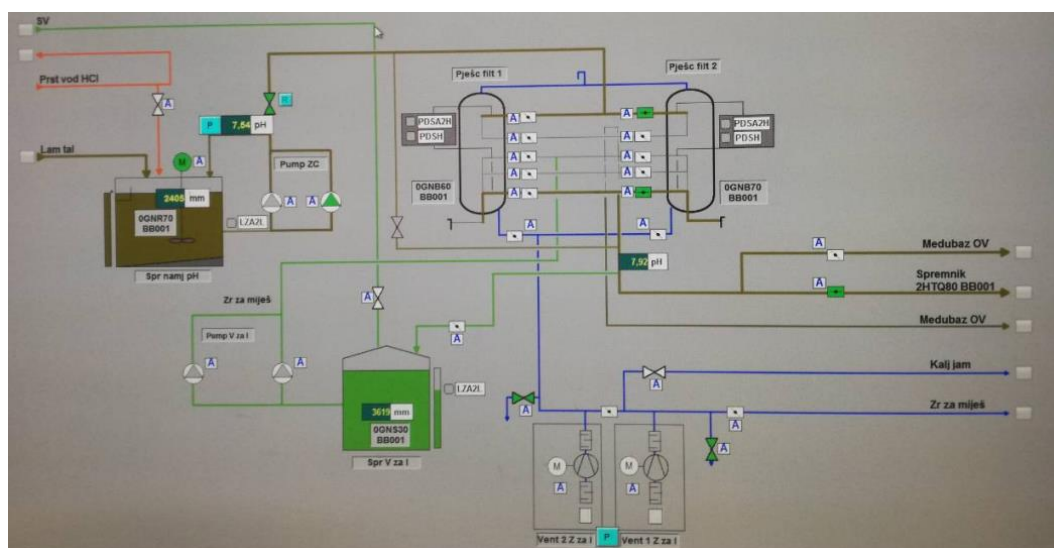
SV

Prat vod HCl

A

P 7,54 pH

A

Lam tal

M A

Pump ZC

A A

2405 mm

0GNR70 BB001

LZA2L

Spr namj pH

Pješć filt 1

Pješć filt 2

PDSA2H

PDSH

A

A

A

A

A

A

A

A

A

A

PDSA2H

PDSH

0GNB60 BB001

0GNB70 BB001

A

A

A

7,92 pH

A

Medubaz OV

Spremnik 2HTQ80 BB001

A

Medubaz OV

Zr za miješ

A

Pump V za I

A

A

A

A

3619 mm

0GNS30 BB001

LZA2L

Spr V za I

Kalj jam

Zr za miješ

A

A

M

A

M

A

A

Vent 2 Z za I

P

Vent 1 Z za I